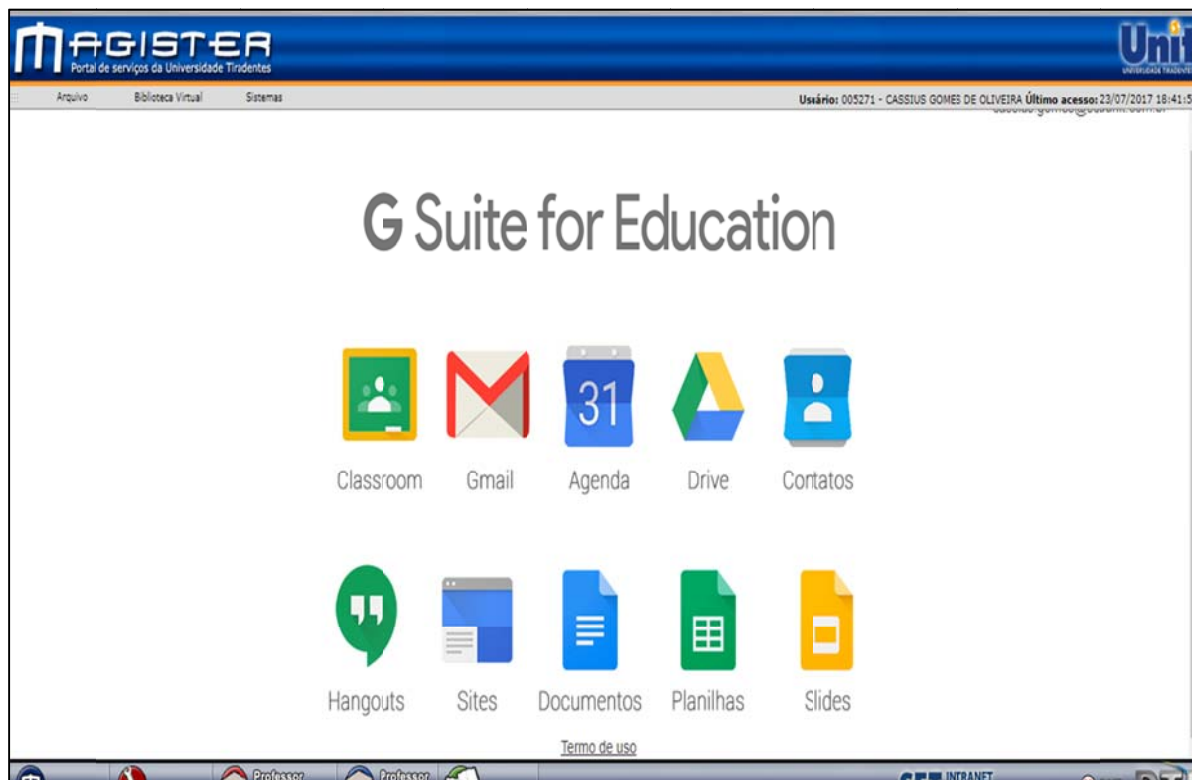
MAGISTER
Portal de serviços da Universidade Tiridentes

Unit
UNIVERSIDADE TIRADENTES

Arquivo Biblioteca Virtual Sistemas

Usário: 005271 - CASSIUS GOMES DE OLIVEIRA Último acesso: 23/07/2017 18:41:5

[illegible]

G Suite for Education

Classroom Gmail Agenda Drive Contatos

31

Hangouts Sites Documentos Planilhas Slides

Termo de uso

Professor Professor INTRANET